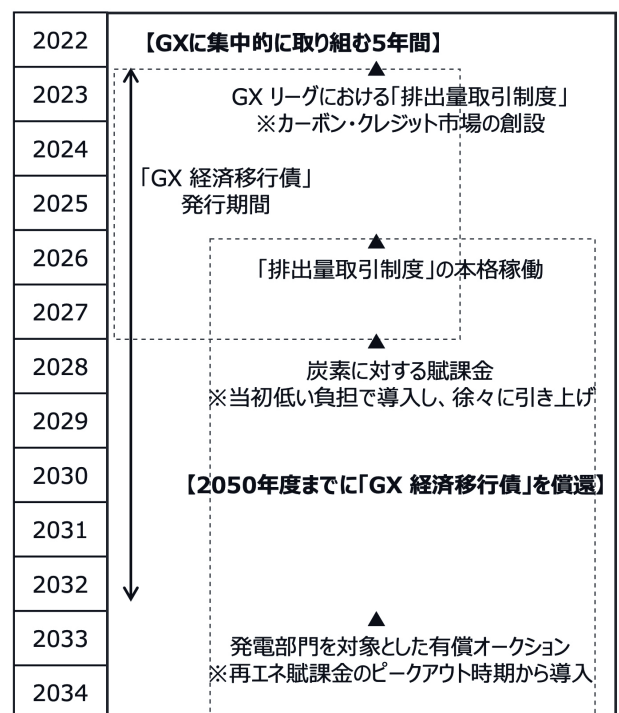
2022
2023
2024
2025
2026
2027
2028
2029
2030
2031
2032
2033
2034

【GXに集中的に取り組む5年間】

GX リーグにおける「排出量取引制度」
※カーボン・クレジット市場の創設

「GX 経済移行債」
発行期間

「排出量取引制度」の本格稼働

炭素に対する賦課金
※当初低い負担で導入し、徐々に引き上げ

【2050年度までに「GX 経済移行債」を償還】

発電部門を対象とした有償オークション
※再エネ賦課金のピークアウト時期から導入